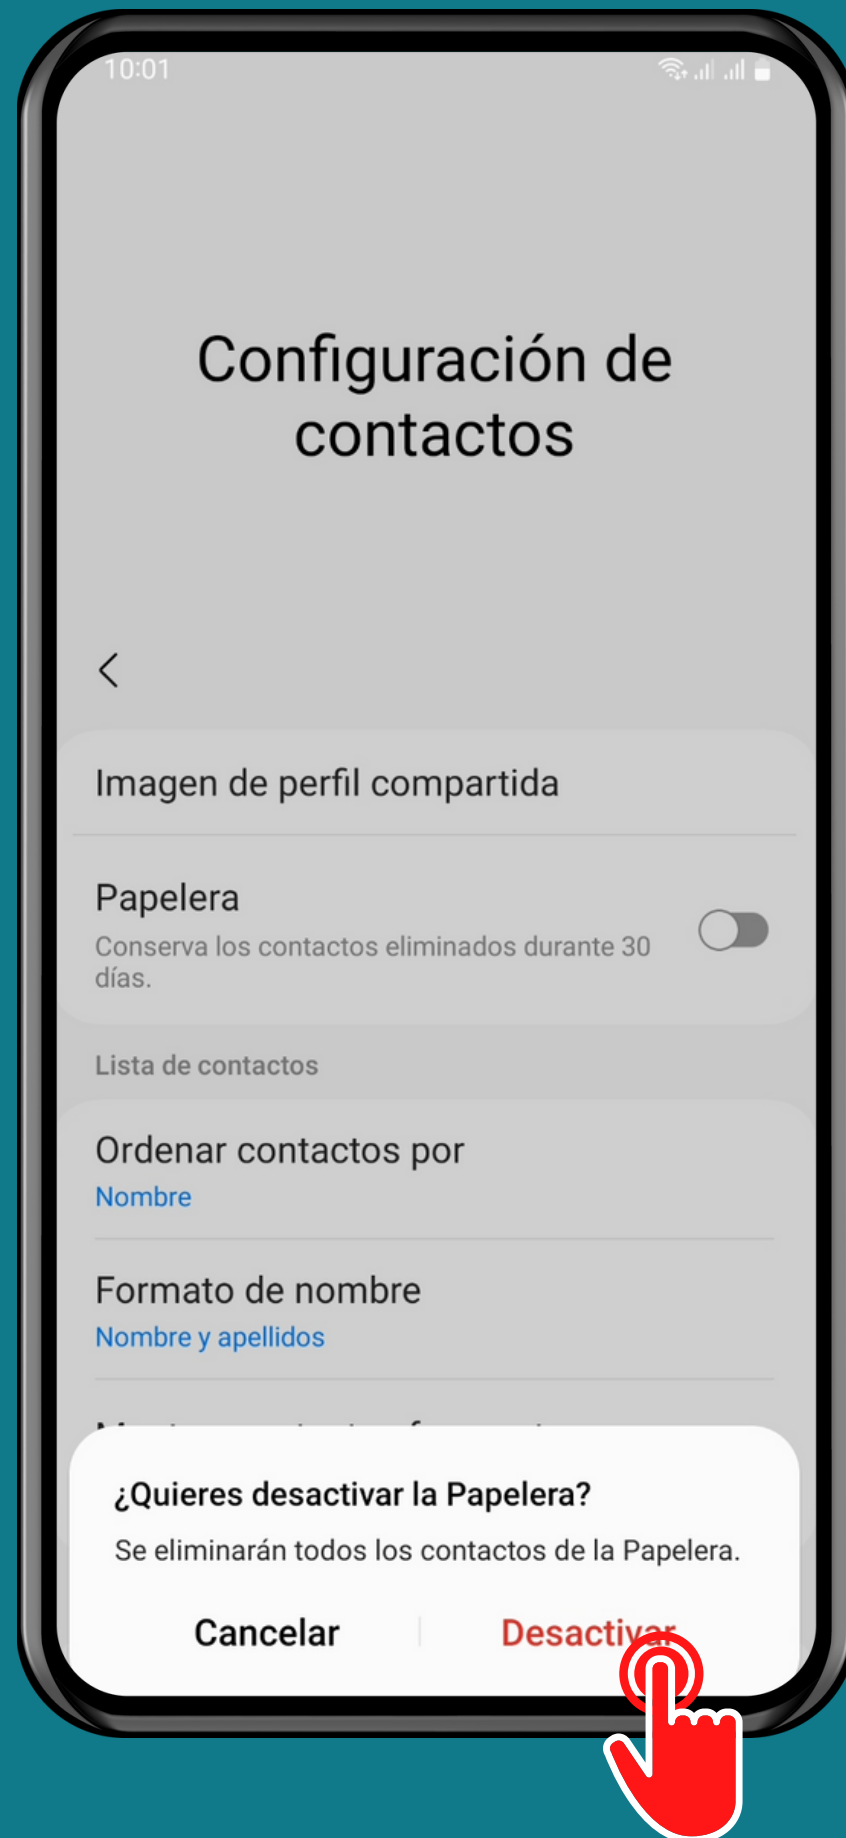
10:01

Configuración de contactos

<

Imagen de perfil compartida

Papelera
Conserva los contactos eliminados durante 30 días.

Lista de contactos

Ordenar contactos por
Nombre

Formato de nombre
Nombre y apellidos

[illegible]

¿Quieres desactivar la Papelera?
Se eliminarán todos los contactos de la Papelera.

Cancelar

Desactivar